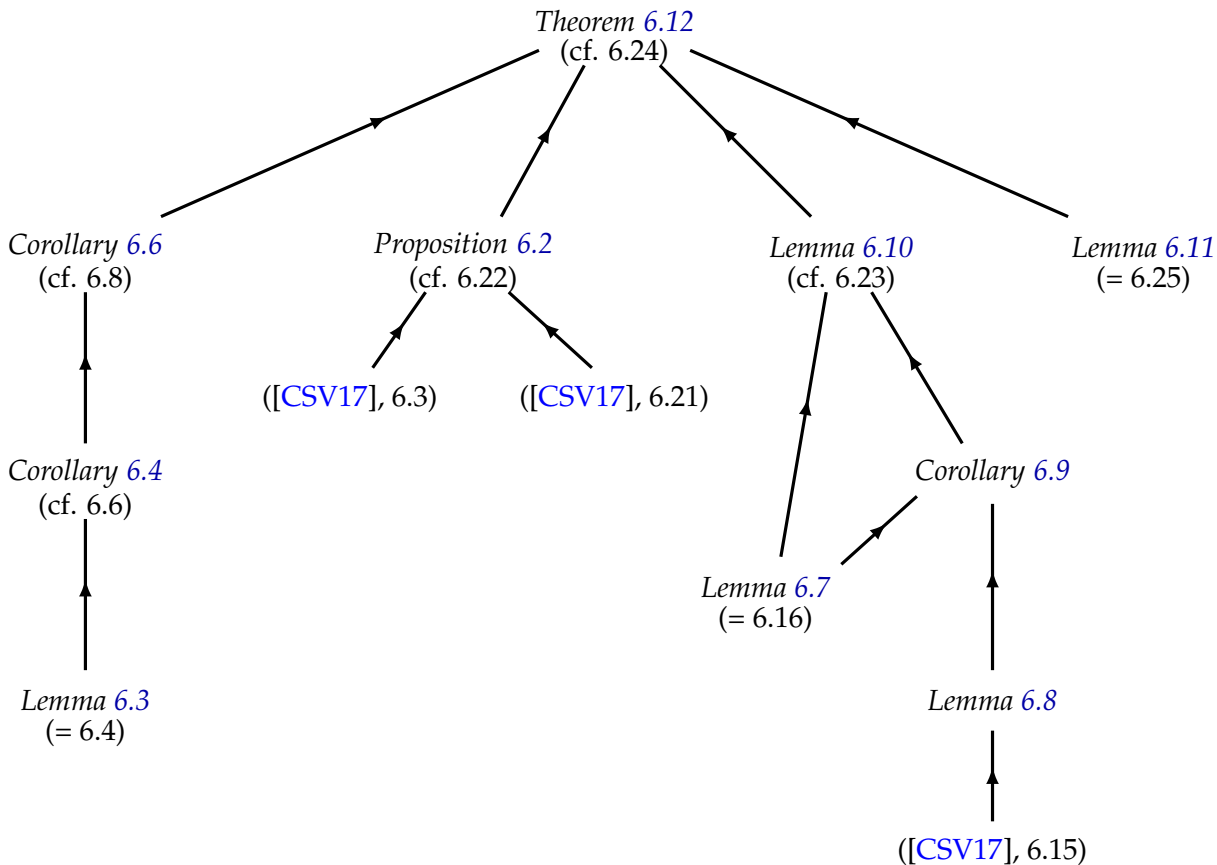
*Theorem 6.12*
(cf. 6.24)

*Corollary 6.6*
(cf. 6.8)

*Proposition 6.2*
(cf. 6.22)

*Lemma 6.10*
(cf. 6.23)

*Lemma 6.11*
(= 6.25)

([CSV17], 6.3)

([CSV17], 6.21)

*Corollary 6.4*
(cf. 6.6)

*Corollary 6.9*

*Lemma 6.7*
(= 6.16)

*Lemma 6.3*
(= 6.4)

*Lemma 6.8*

([CSV17], 6.15)